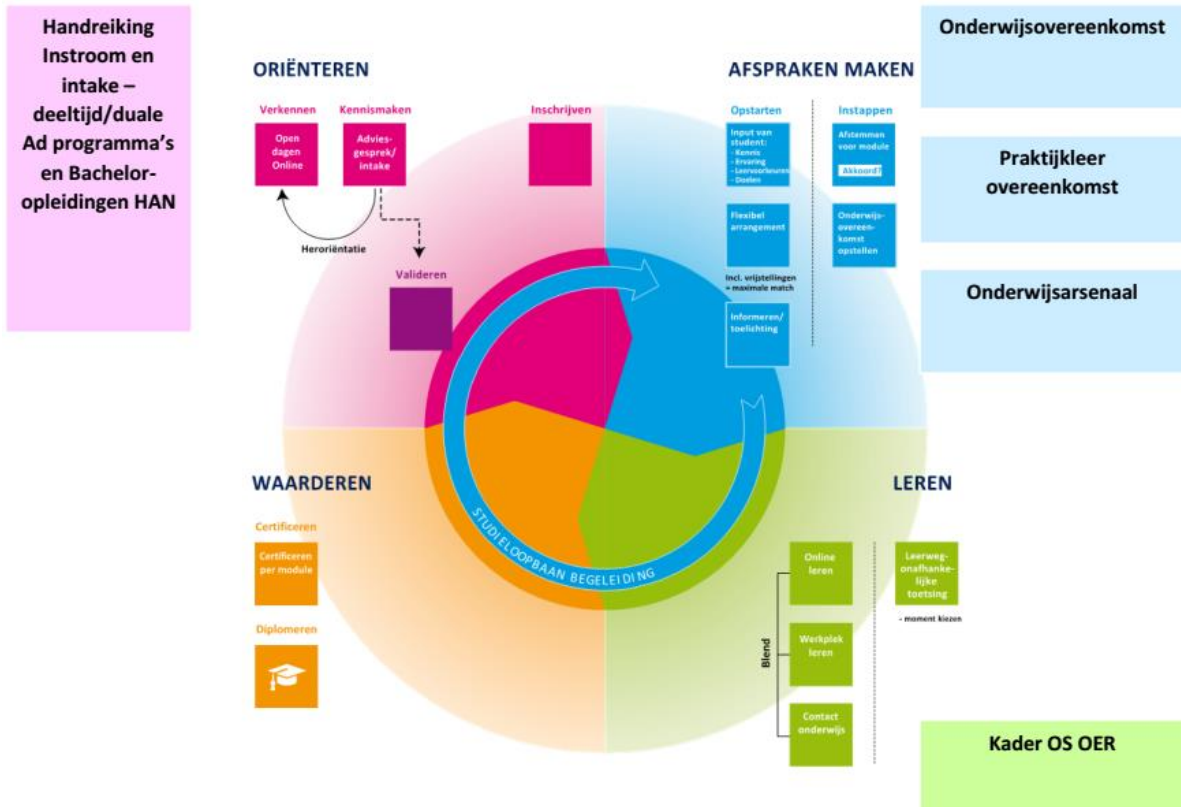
Handreiking Instroom en intake – deeltijd/duale Ad programma's en Bachelor-opleidingen HAN

ORIËNTEREN

Verkennen

Open dagen Online

Kennismaken

Advies-gesprek/ intake

Heroriëntatie

Inschrijven

Valideren

AFSPRAKEN MAKEN

Opstarten

Input van student:
- Kennis
- Ervaring
- Leervoorkeuren
- Doelen

Flexibel arrangement

Incl. vrijstellingen = maximale match

Informeren/ toelichting

Instappen

Afstemmen voor module

Akkoord?

Onderwijs-overeen-komst opstellen

Onderwijsovereenkomst

Praktijkleer overeenkomst

Onderwijsarsenaal

STUDIELOOPBAAN BEGELEIDING

WAARDEREN

Certificeren

Certificeren per module

Diplomeren

LEREN

Blend

Online leren

Werkplek leren

Contact onderwijs

Leerweg-onafhanke-lijke toetsing

- moment kiezen

Kader OS OER